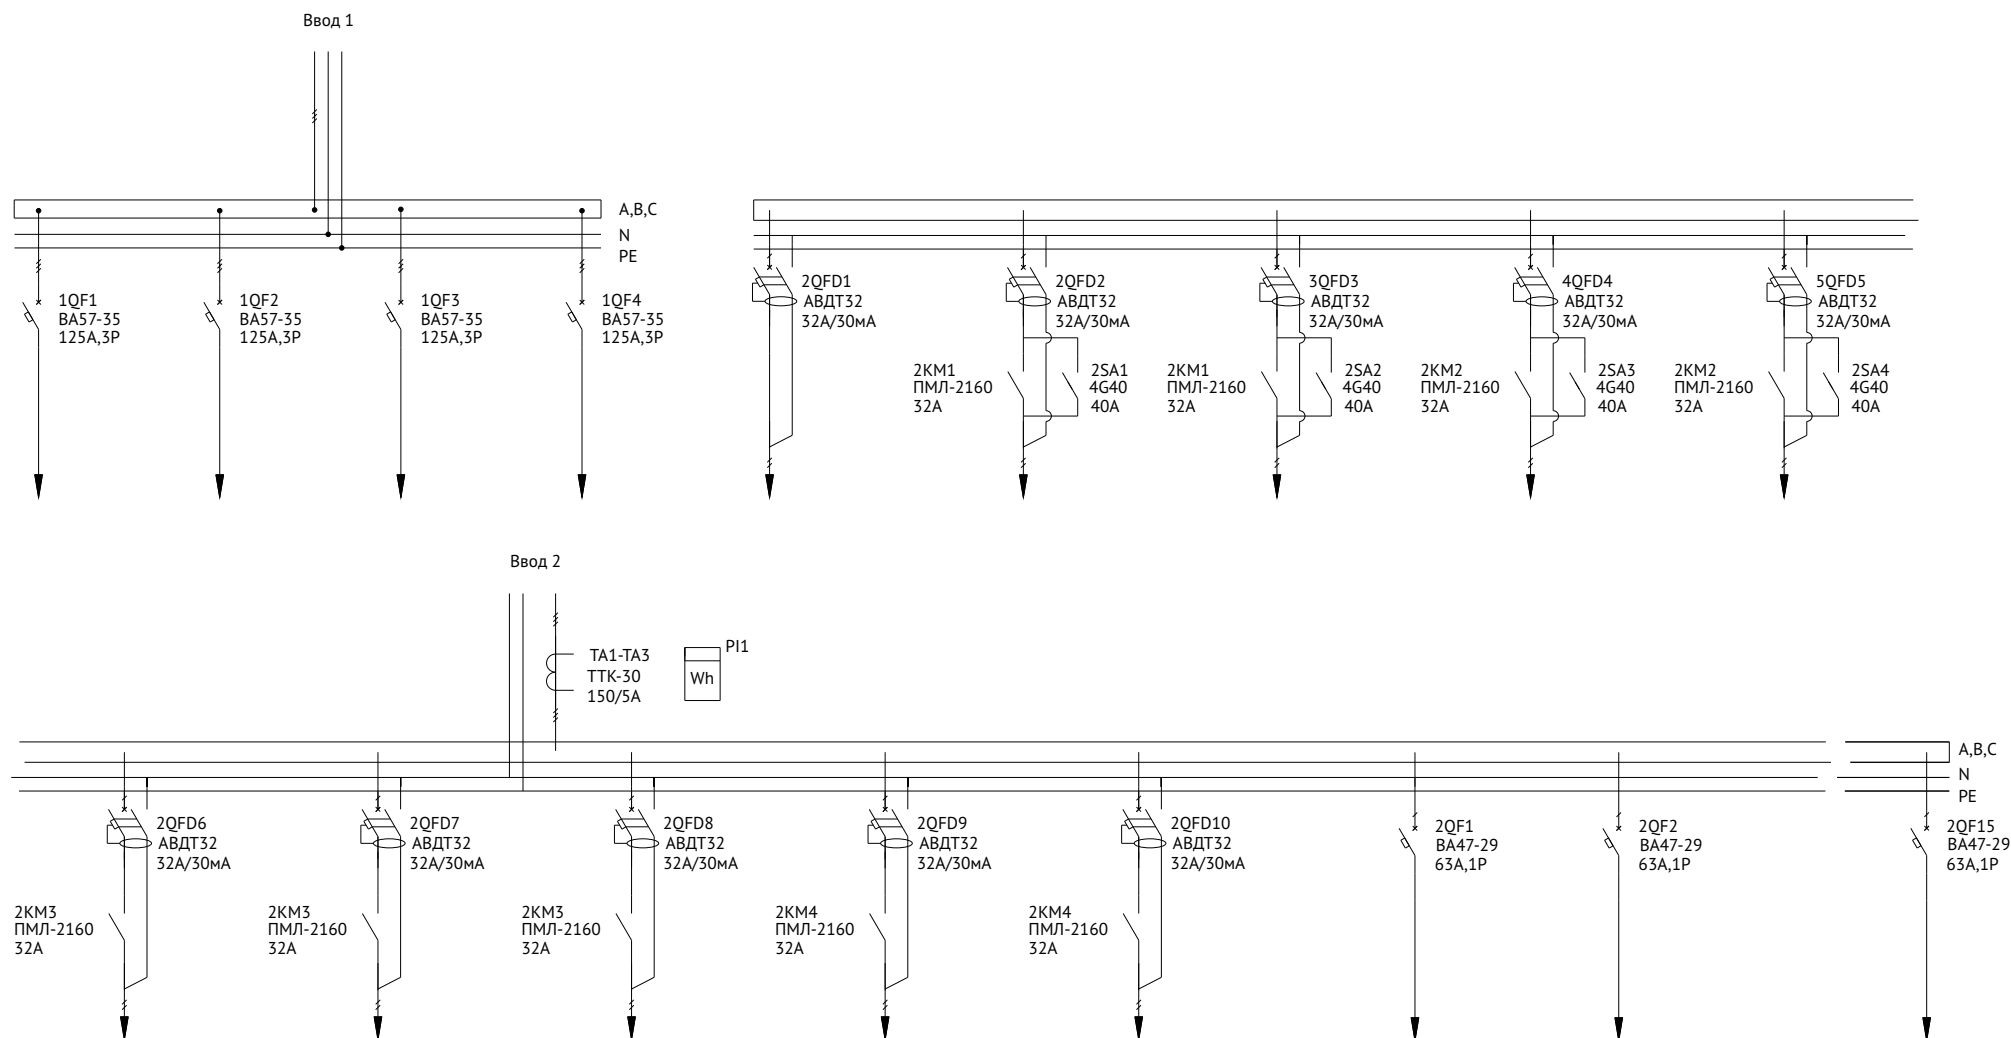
Ввод 1

A,B,C
N
PE

1QF1
ВА57-35
125А,3Р

1QF2
ВА57-35
125А,3Р

1QF3
ВА57-35
125А,3Р

1QF4
ВА57-35
125А,3Р

2QFD1
АВДТ32
32А/30мА

2QFD2
АВДТ32
32А/30мА

2KM1
ПМЛ-2160
32А

2SA1
4G40
40А

3QFD3
АВДТ32
32А/30мА

2KM1
ПМЛ-2160
32А

2SA2
4G40
40А

4QFD4
АВДТ32
32А/30мА

2KM2
ПМЛ-2160
32А

2SA3
4G40
40А

5QFD5
АВДТ32
32А/30мА

2KM2
ПМЛ-2160
32А

2SA4
4G40
40А

Ввод 2

TA1-TA3
ТТК-30
150/5А

PI1
Wh

A,B,C
N
PE

2QFD6
АВДТ32
32А/30мА

2KM3
ПМЛ-2160
32А

2QFD7
АВДТ32
32А/30мА

2KM3
ПМЛ-2160
32А

2QFD8
АВДТ32
32А/30мА

2KM3
ПМЛ-2160
32А

2QFD9
АВДТ32
32А/30мА

2KM4
ПМЛ-2160
32А

2QFD10
АВДТ32
32А/30мА

2KM4
ПМЛ-2160
32А

2QF1
ВА47-29
63А,1Р

2QF2
ВА47-29
63А,1Р

2QF15
ВА47-29
63А,1Р